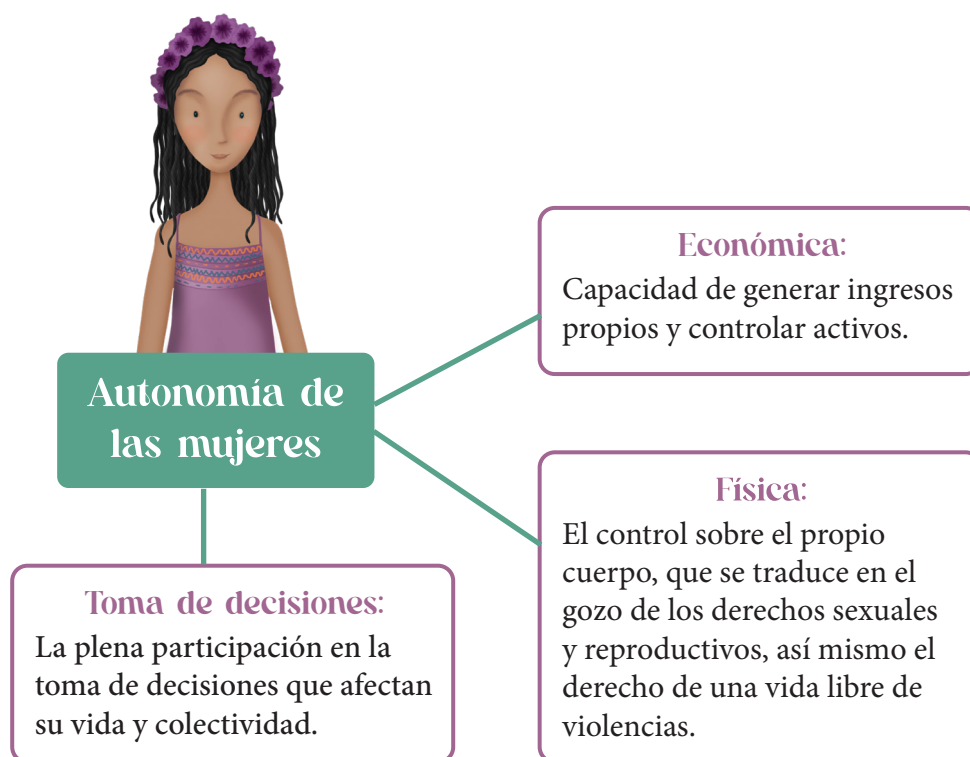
Autonomía de las mujeres

Económica:
Capacidad de generar ingresos propios y controlar activos.

Física:
El control sobre el propio cuerpo, que se traduce en el gozo de los derechos sexuales y reproductivos, así mismo el derecho de una vida libre de violencias.

Toma de decisiones:
La plena participación en la toma de decisiones que afectan su vida y colectividad.